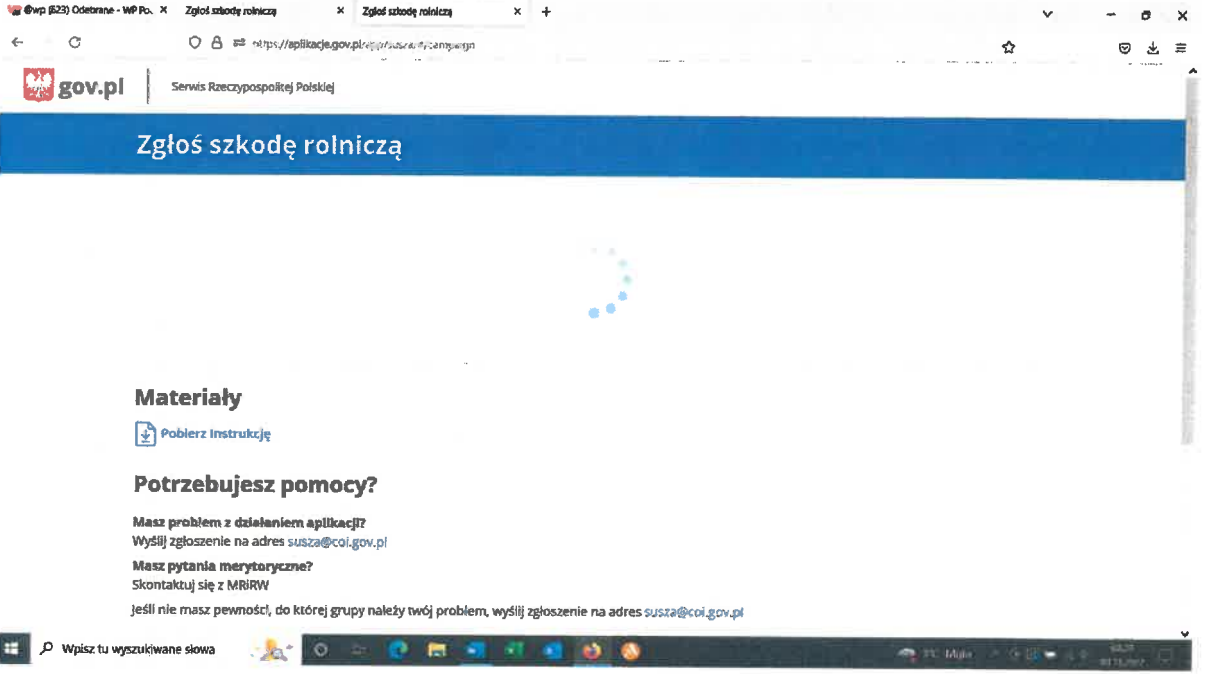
@wp (623) Odebrane - WP Po... × Zgłoś szkodę rolniczą × Zgłoś szkodę rolniczą × +

https://aplikacje.gov.pl/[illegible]/campaign

gov.pl Serwis Rzeczypospolitej Polskiej

Zgłoś szkodę rolniczą

Materiały

Pobierz instrukcję

Potrzebujesz pomocy?

Masz problem z działaniem aplikacji?
Wyślij zgłoszenie na adres susza@coi.gov.pl

Masz pytania merytoryczne?
Skontaktuj się z MRiRW

Jeśli nie masz pewności, do której grupy należy twój problem, wyślij zgłoszenie na adres susza@coi.gov.pl

Wpisz tu wyszukiwane słowa

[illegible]